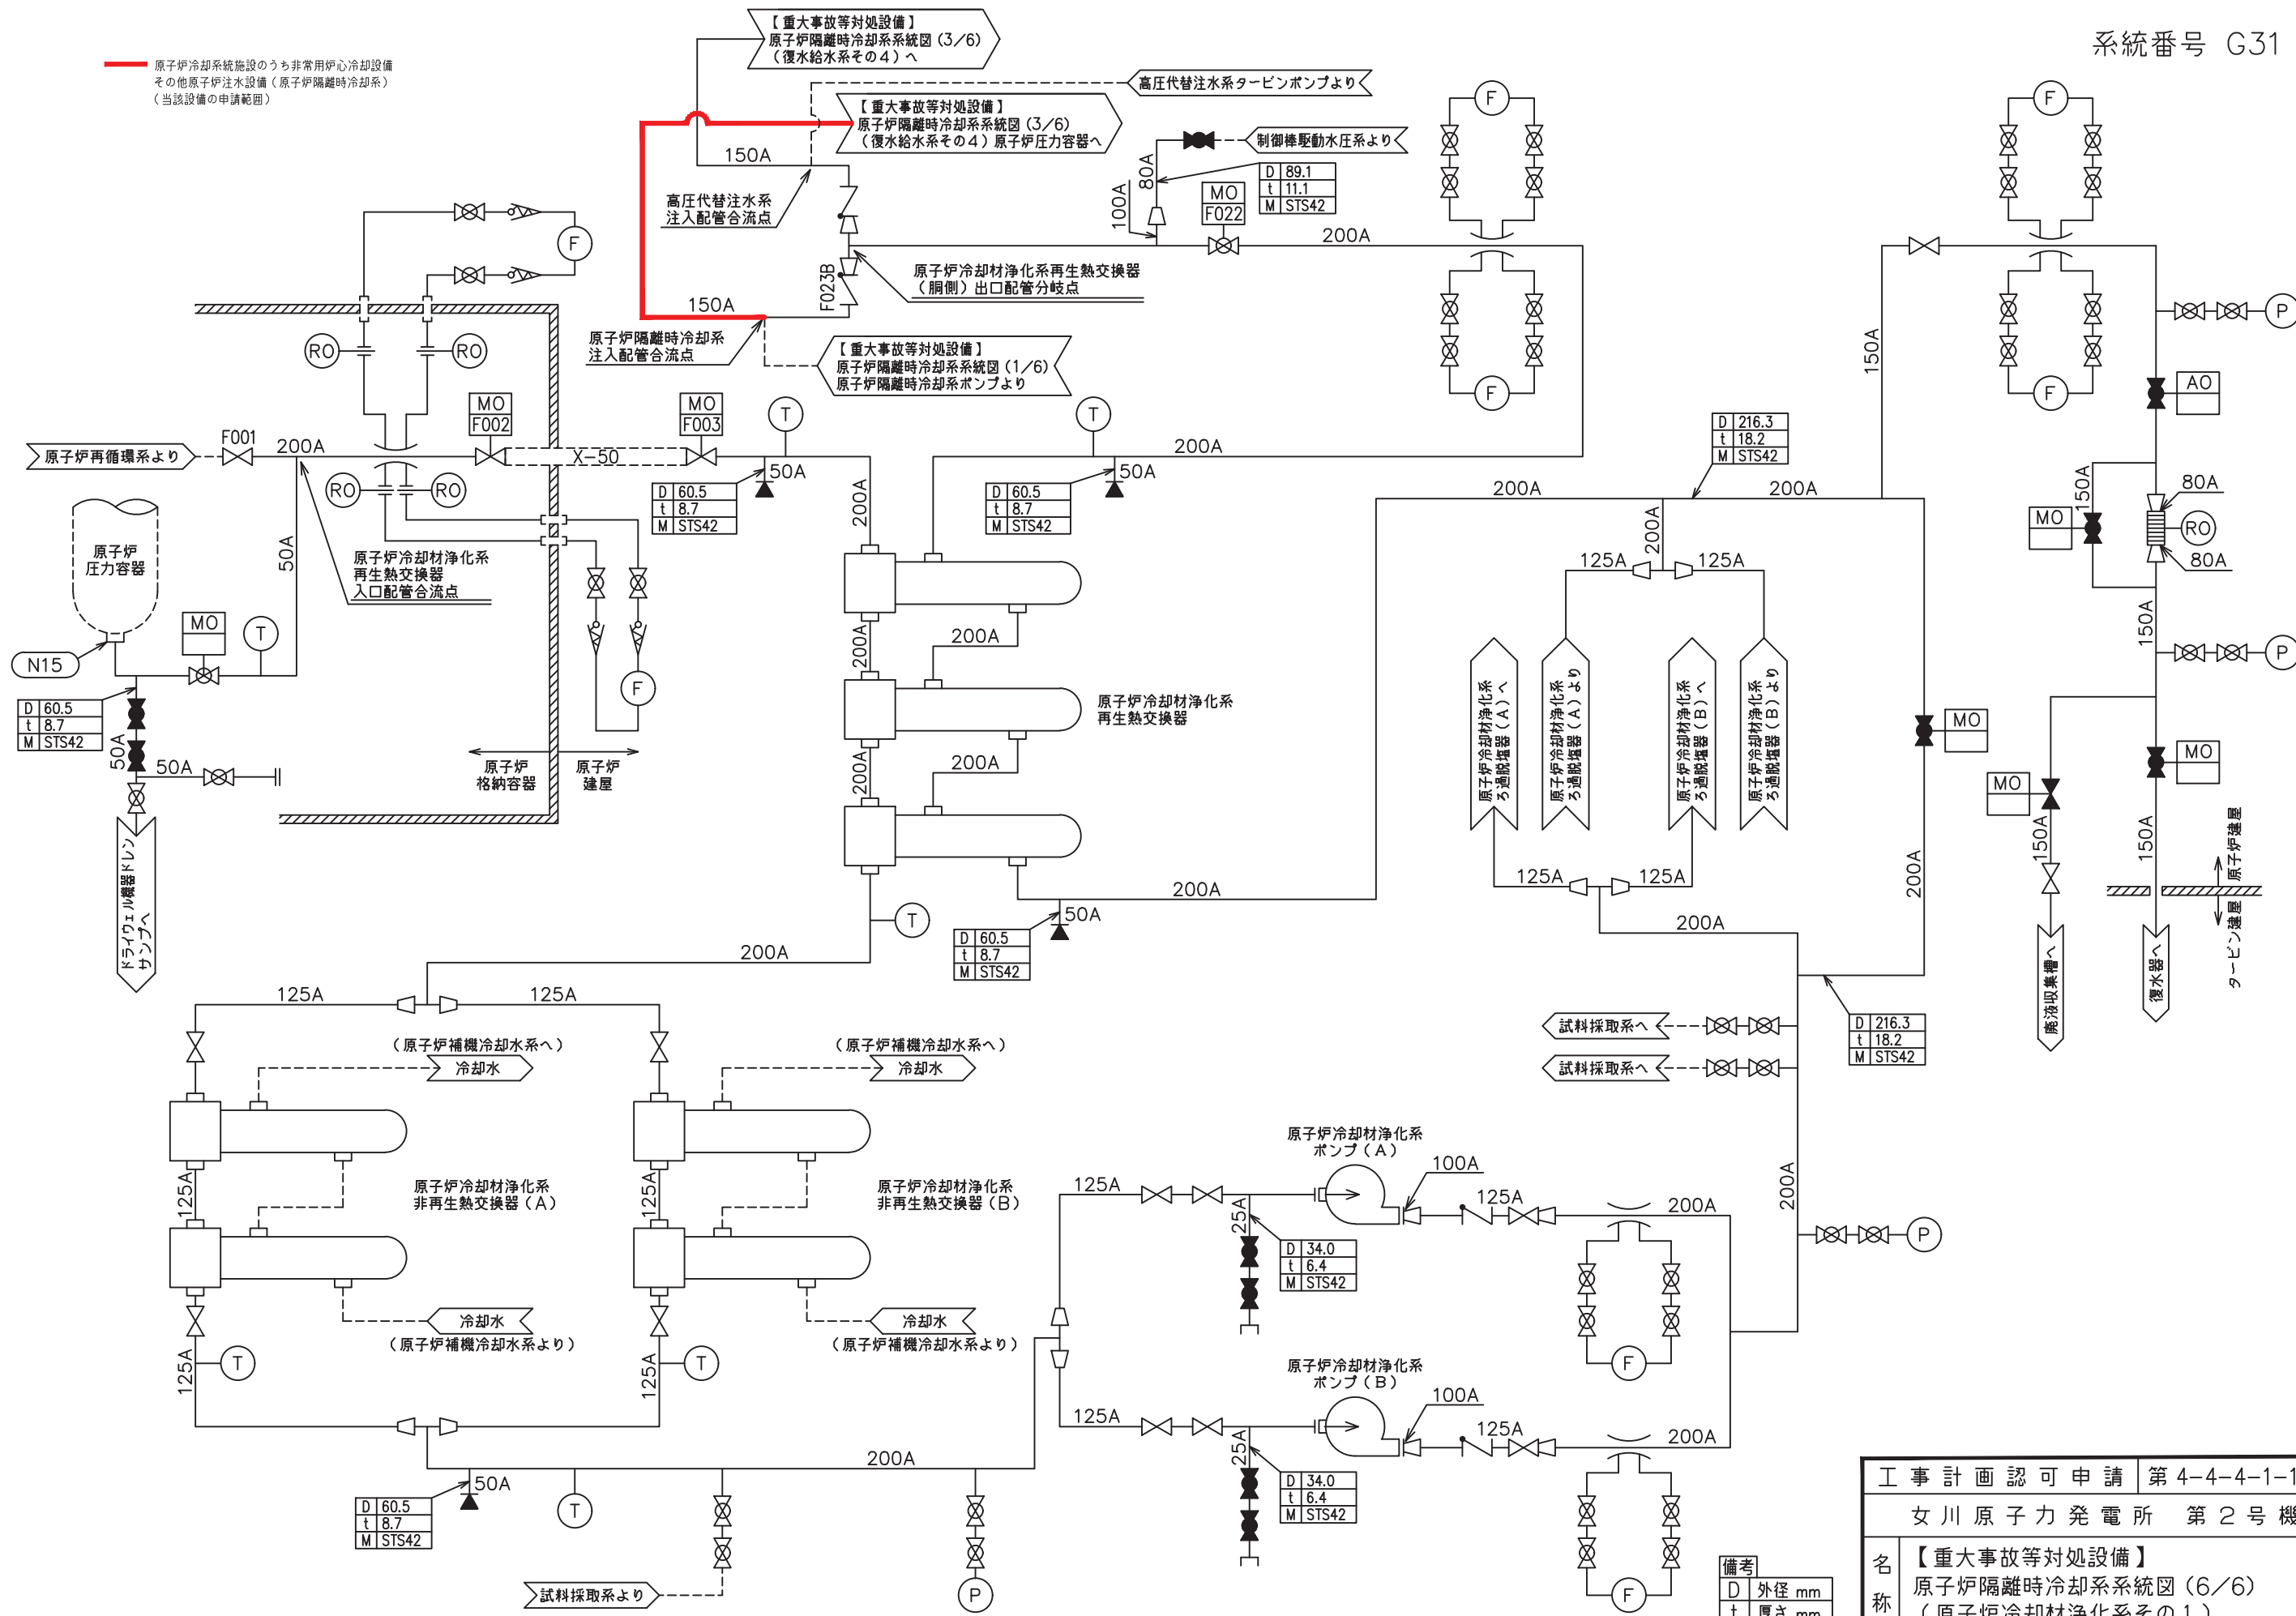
系統番号 G31

原子炉冷却系統施設のうち非常用炉心冷却設備
その他原子炉注水設備（原子炉隔離時冷却系）
（当該設備の申請範囲）

【重大事故等対処設備】
原子炉隔離時冷却系系統図（3/6）
（復水給水系その4）へ

高圧代替注水系タービンポンプより

【重大事故等対処設備】
原子炉隔離時冷却系系統図（3/6）
（復水給水系その4）原子炉圧力容器へ

制御棒駆動水圧系より

150A
高圧代替注水系
注入配管合流点
80A
100A
MO
F022
D 89.1
t 11.1
M STS42
200A
F023B
原子炉冷却材浄化系再生熱交換器
（胴側）出口配管分岐点
150A
原子炉隔離時冷却系
注入配管合流点

【重大事故等対処設備】
原子炉隔離時冷却系系統図（1/6）
原子炉隔離時冷却系ポンプより

F
RO
RO
RO
RO
MO
F002
MO
F003
T
T
原子炉再循環系より
F001
200A
X-50
50A
D 60.5
t 8.7
M STS42
200A
50A
D 60.5
t 8.7
M STS42
200A
原子炉
圧力容器
50A
原子炉冷却材浄化系
再生熱交換器
入口配管合流点
MO
T
N15
D 60.5
t 8.7
M STS42
50A
50A
F
原子炉
格納容器
原子炉
建屋
ドライウェル機器ドレン
サンプへ
200A
200A
200A
200A
原子炉冷却材浄化系
再生熱交換器
200A
T
50A
D 60.5
t 8.7
M STS42
200A

F
F
F
F
AO
P
P
D 216.3
t 18.2
M STS42
200A
200A
200A
125A
125A
150A
150A
80A
RO
80A
MO
150A
原子炉冷却材浄化系ろ過脱塩器（A）へ
原子炉冷却材浄化系ろ過脱塩器（A）より
原子炉冷却材浄化系ろ過脱塩器（B）へ
原子炉冷却材浄化系ろ過脱塩器（B）より
MO
MO
MO
125A
125A
200A
200A
150A
150A
原子炉建屋
タービン建屋
廃液収集槽へ
復水器へ
D 216.3
t 18.2
M STS42
試料採取系へ
試料採取系へ

200A
125A
125A
（原子炉補機冷却水系へ）
冷却水
（原子炉補機冷却水系へ）
冷却水
125A
125A
原子炉冷却材浄化系
非再生熱交換器（A）
原子炉冷却材浄化系
非再生熱交換器（B）
冷却水
（原子炉補機冷却水系より）
冷却水
（原子炉補機冷却水系より）
125A
T
125A
T
200A
50A
D 60.5
t 8.7
M STS42
T
試料採取系より
P

原子炉冷却材浄化系
ポンプ（A）
100A
125A
125A
25A
D 34.0
t 6.4
M STS42
200A
200A
P
F
原子炉冷却材浄化系
ポンプ（B）
100A
125A
125A
25A
D 34.0
t 6.4
M STS42
200A
F

備考
D 外径 mm
t 厚さ mm

工事計画認可申請 第4-4-4-1-1
女川原子力発電所 第2号機
名称 【重大事故等対処設備】
原子炉隔離時冷却系系統図（6/6）
（原子炉冷却材浄化系その1）